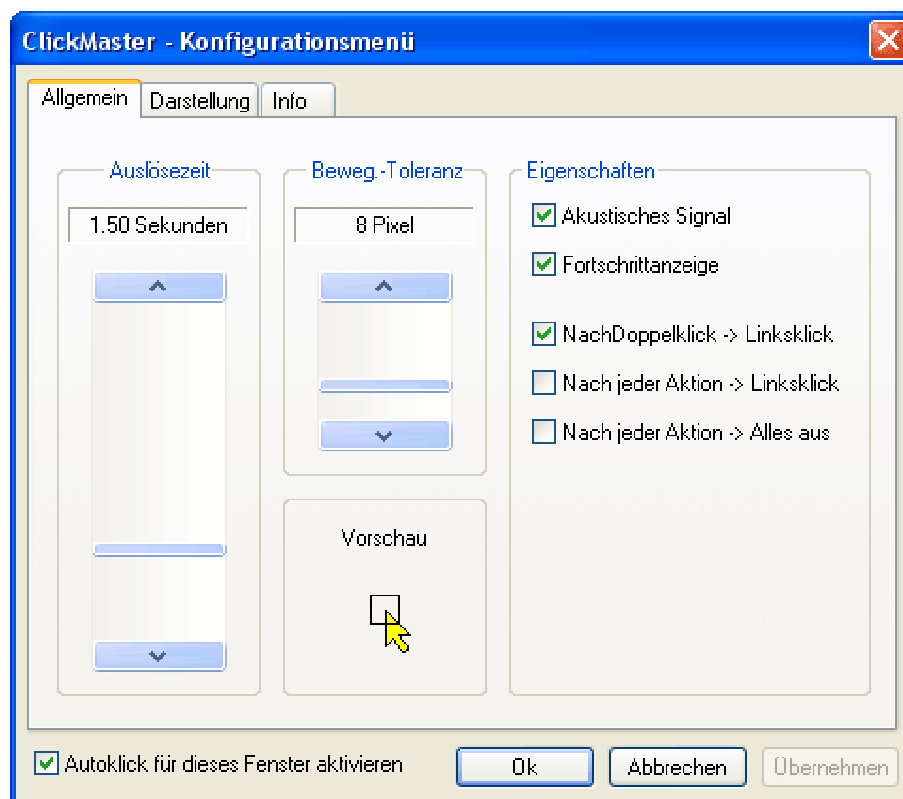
ClickMaster - Konfigurationsmenü

Allgemein | Darstellung | Info

Auslösezeit
1.50 Sekunden

Beweg.-Toleranz
8 Pixel

Vorschau

Eigenschaften
Akustisches Signal
Fortschrittanzeige
NachDoppelklick -> Linksklick
Nach jeder Aktion -> Linksklick
Nach jeder Aktion -> Alles aus

Autoklick für dieses Fenster aktivieren
Ok
Abbrechen
Übernehmen